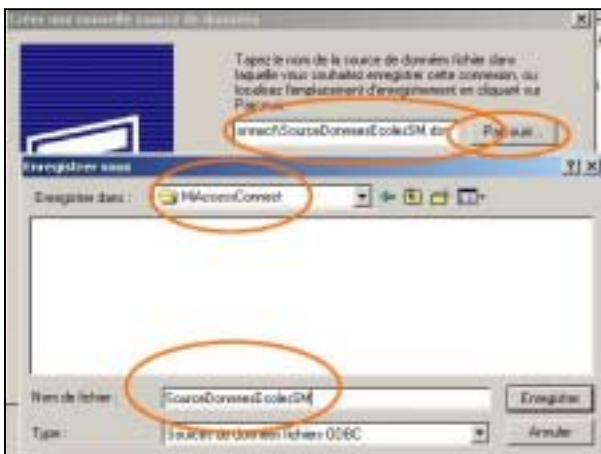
Créer une nouvelle source de données

Tapez le nom de la source de données fichier dans laquelle vous souhaitez enregistrer cette connexion, ou localisez l'emplacement d'enregistrement en cliquant sur Parcourir.

onnect\SourceDonneesEcolesSM.dsn

Parcourir...

Enregistrer sous

Enregistrer dans :

MAccessConnect

Nom de fichier :

SourceDonneesEcolesSM

Enregistrer

Type :

Sources de données fichiers ODBC

Annuler